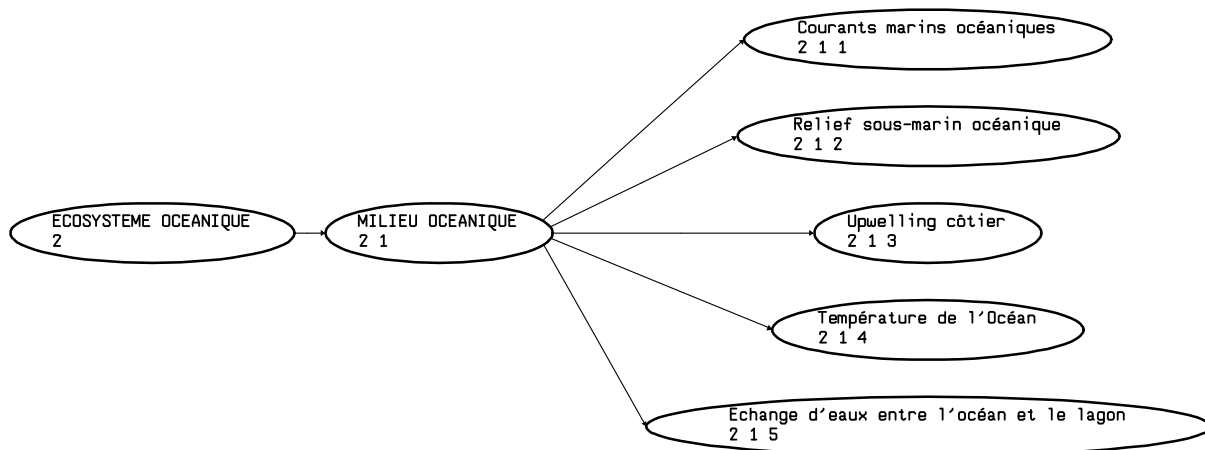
ECOSYSTEME OCEANIQUE
2

MILIEU OCEANIQUE
2 1

Courants marins océaniques
2 1 1

Relief sous-marin océanique
2 1 2

Upwelling côtier
2 1 3

Température de l'Océan
2 1 4

Echange d'eaux entre l'océan et le lagon
2 1 5